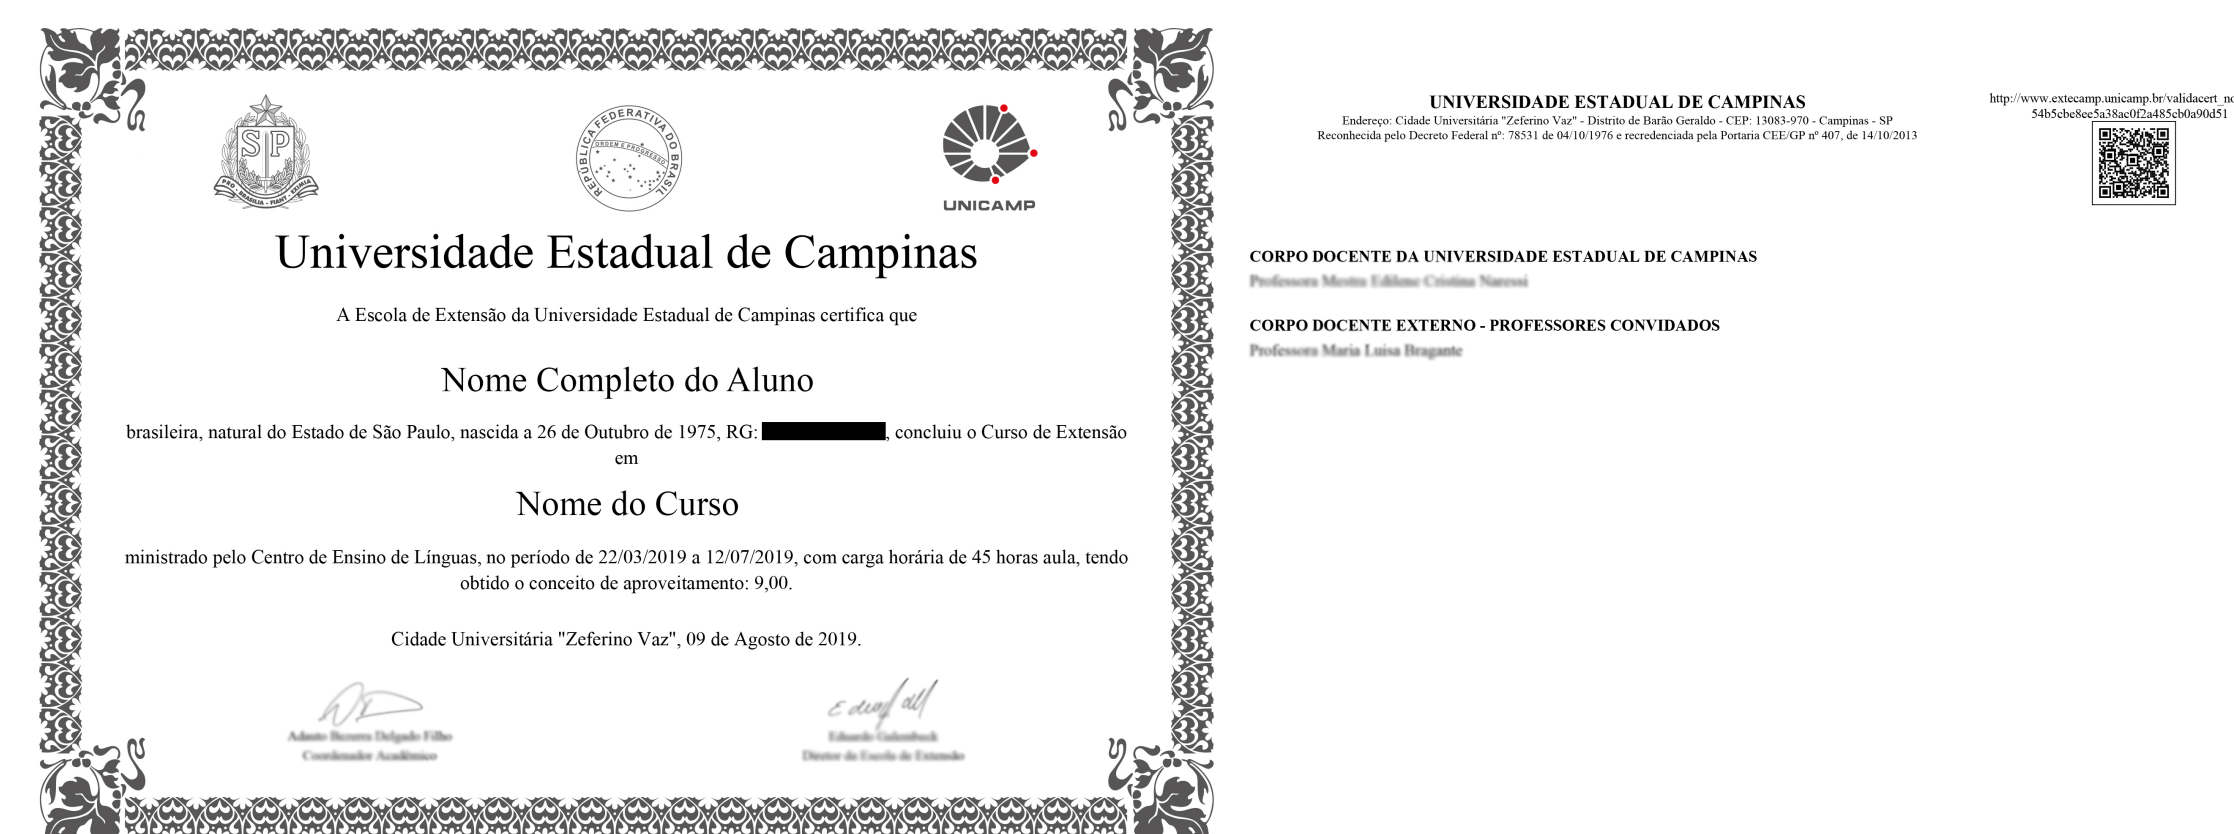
SP
PRO BRASILIA FIANT EXIMIA

REPÚBLICA FEDERATIVA DO BRASIL
ORDEM E PROGRESSO

UNICAMP

Universidade Estadual de Campinas

A Escola de Extensão da Universidade Estadual de Campinas certifica que

Nome Completo do Aluno

brasileira, natural do Estado de São Paulo, nascida a 26 de Outubro de 1975, RG: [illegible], concluiu o Curso de Extensão em

Nome do Curso

ministrado pelo Centro de Ensino de Línguas, no período de 22/03/2019 a 12/07/2019, com carga horária de 45 horas aula, tendo obtido o conceito de aproveitamento: 9,00.

Cidade Universitária "Zeferino Vaz", 09 de Agosto de 2019.

Adauto Bezerra Delgado Filho
Coordenador Acadêmico

Eduardo Gulembeck
Diretor da Escola de Extensão

UNIVERSIDADE ESTADUAL DE CAMPINAS
Endereço: Cidade Universitária "Zeferino Vaz" - Distrito de Barão Geraldo - CEP: 13083-970 - Campinas - SP
Reconhecida pelo Decreto Federal nº: 78531 de 04/10/1976 e recredenciada pela Portaria CEE/GP nº 407, de 14/10/2013

http://www.extecamp.unicamp.br/validacert_n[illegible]
54b5cbe8ee5a38ac0f2a485cb0a90d51

CORPO DOCENTE DA UNIVERSIDADE ESTADUAL DE CAMPINAS
Professora Mestre Edilene Cristina Naressi

CORPO DOCENTE EXTERNO - PROFESSORES CONVIDADOS
Professora Maria Luisa Bragante